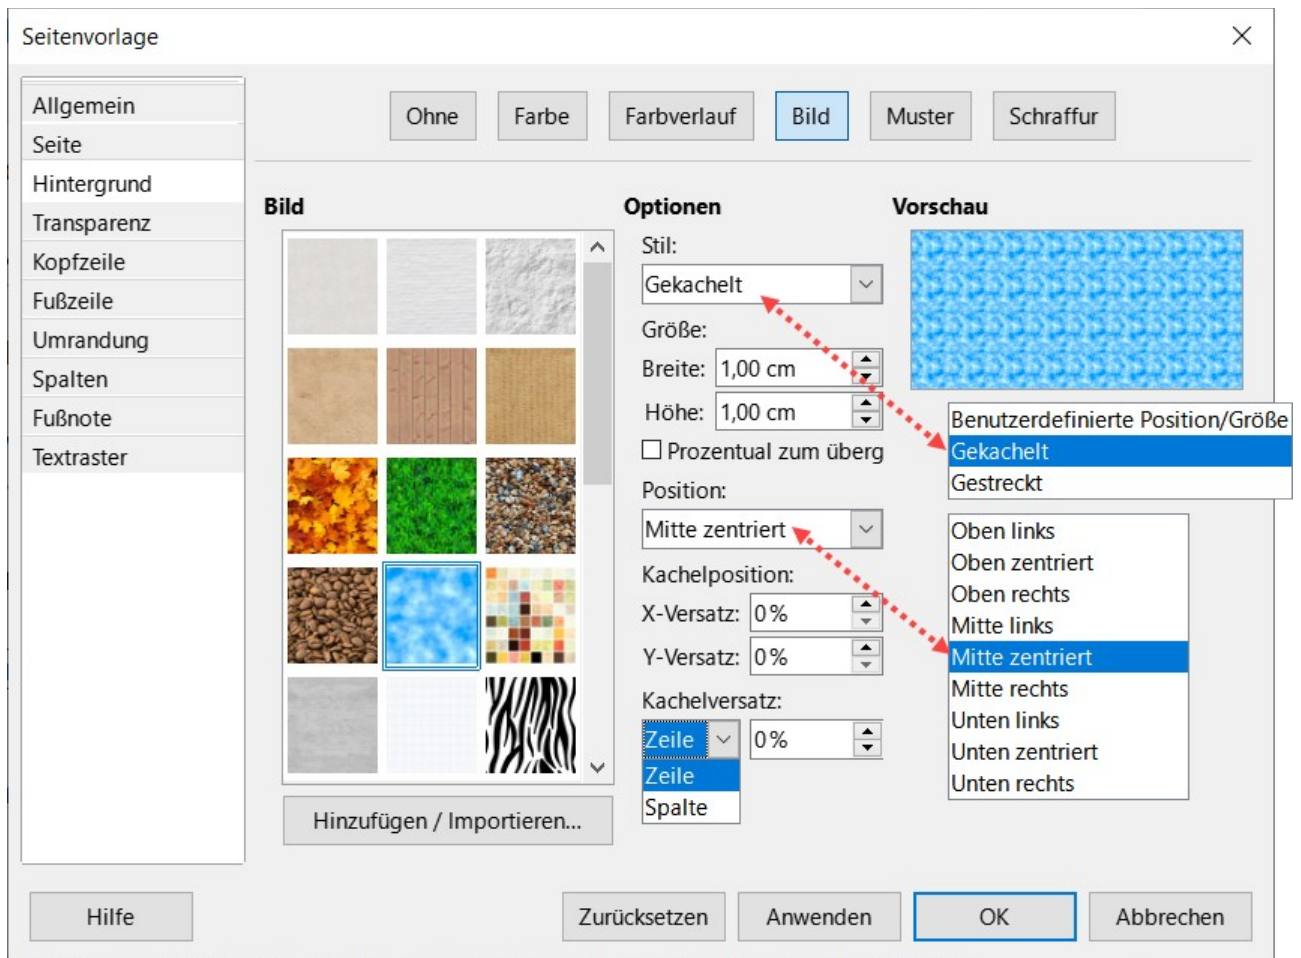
Seitenvorlage

Allgemein
Seite
Hintergrund
Transparenz
Kopfzeile
Fußzeile
Umrandung
Spalten
Fußnote
Textraster

Ohne
Farbe
Farbverlauf
Bild
Muster
Schraffur

Bild

Hinzufügen / Importieren...

Optionen

Stil:
Gekachelt

Größe:
Breite: 1,00 cm
Höhe: 1,00 cm
Prozentual zum überg

Position:
Mitte zentriert

Kachelposition:
X-Versatz: 0%
Y-Versatz: 0%

Kachelversatz:
Zeile
0%
Zeile
Spalte

Vorschau

Benutzerdefinierte Position/Größe
Gekachelt
Gestreckt

Oben links
Oben zentriert
Oben rechts
Mitte links
Mitte zentriert
Mitte rechts
Unten links
Unten zentriert
Unten rechts

Hilfe
Zurücksetzen
Anwenden
OK
Abbrechen